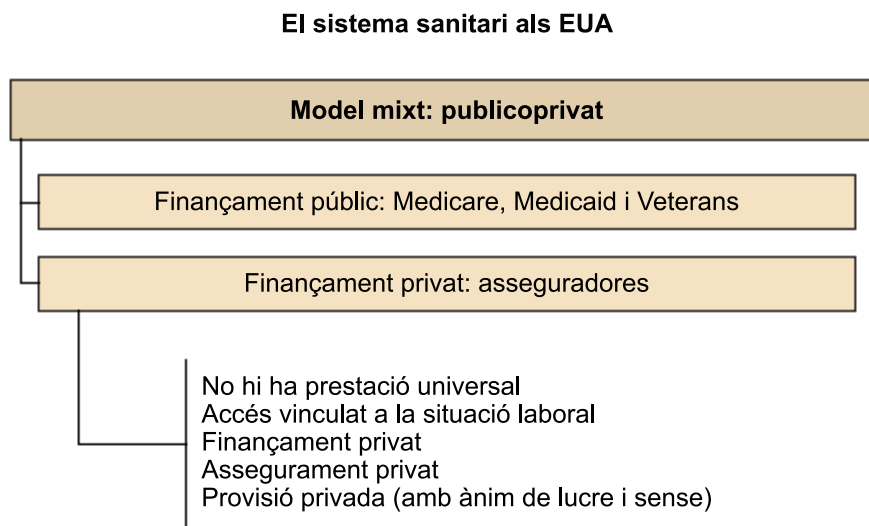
El sistema sanitari als EUA

Model mixt: publicoprivat

Finançament públic: Medicare, Medicaid i Veterans

Finançament privat: asseguradores

No hi ha prestació universal
Accés vinculat a la situació laboral
Finançament privat
Assegurament privat
Provisió privada (amb ànim de lucre i sense)